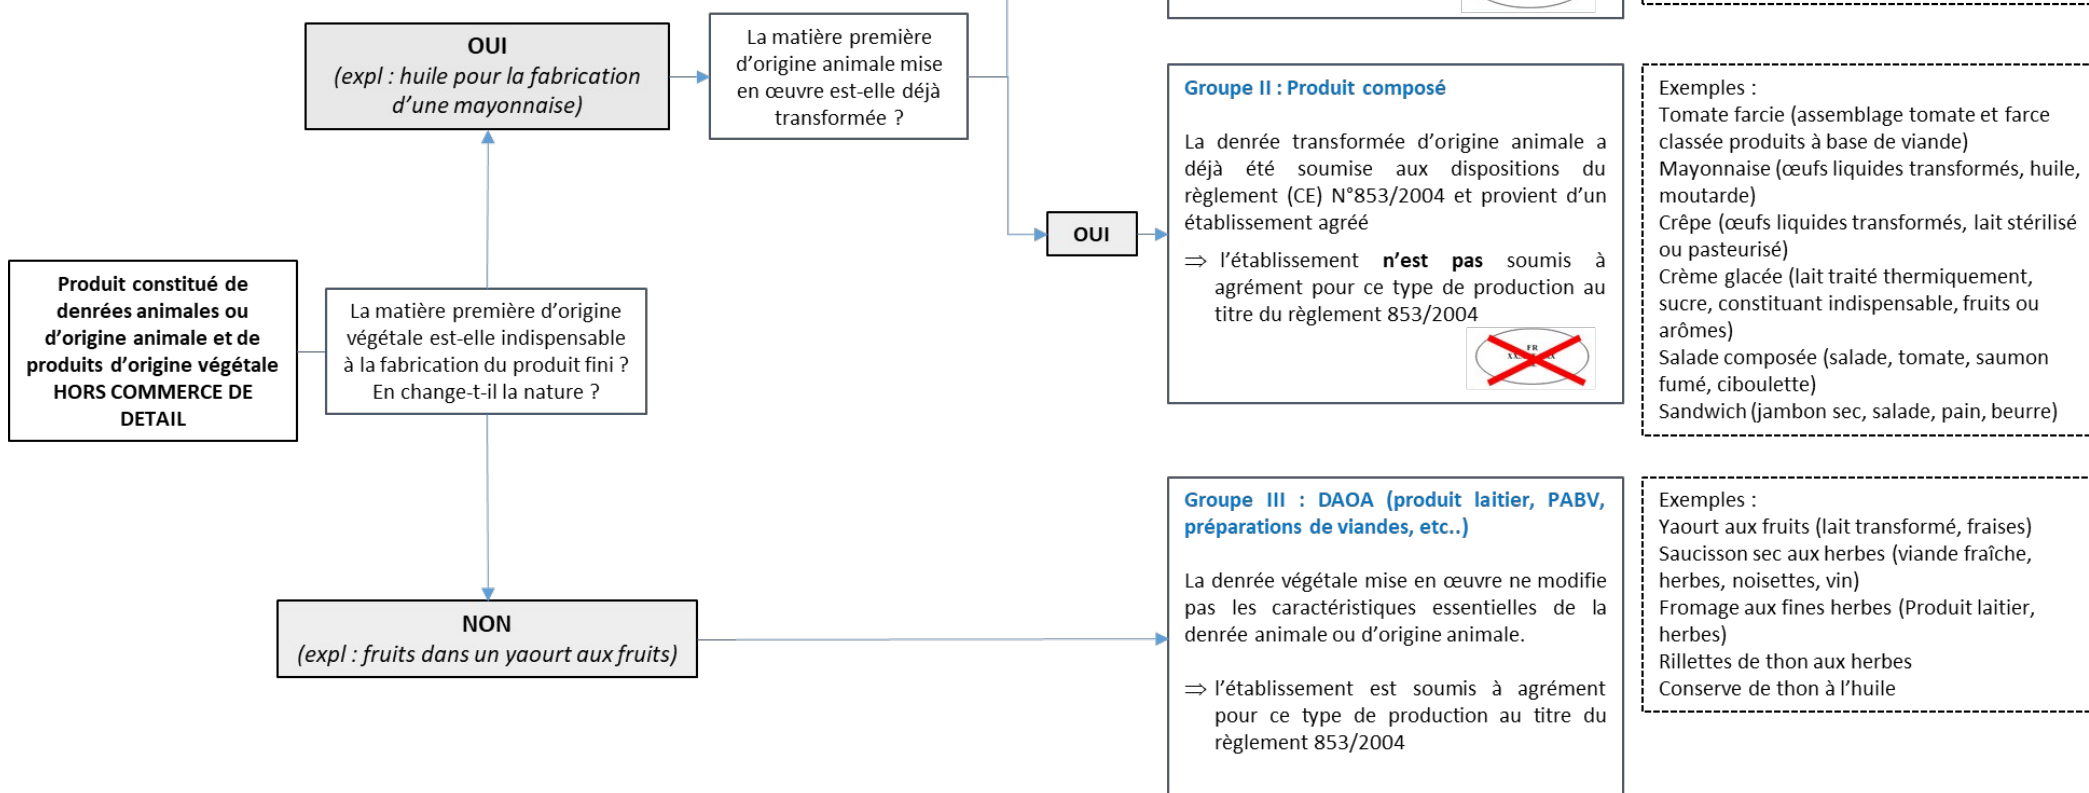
OUI
(expl : huile pour la fabrication d'une mayonnaise)

La matière première d'origine animale mise en œuvre est-elle déjà transformée ?

Produit constitué de denrées animales ou d'origine animale et de produits d'origine végétale HORS COMMERCE DE DETAIL

La matière première d'origine végétale est-elle indispensable à la fabrication du produit fini ? En change-t-il la nature ?

NON
(expl : fruits dans un yaourt aux fruits)

OUI

Groupe II : Produit composé

La denrée transformée d'origine animale a déjà été soumise aux dispositions du règlement (CE) N°853/2004 et provient d'un établissement agréé

⇒ l'établissement **n'est pas** soumis à agrément pour ce type de production au titre du règlement 853/2004

FR XX.XXX.XXX CE

Exemples :
Tomate farcie (assemblage tomate et farce classée produits à base de viande)
Mayonnaise (œufs liquides transformés, huile, moutarde)
Crêpe (œufs liquides transformés, lait stérilisé ou pasteurisé)
Crème glacée (lait traité thermiquement, sucre, constituant indispensable, fruits ou arômes)
Salade composée (salade, tomate, saumon fumé, ciboulette)
Sandwich (jambon sec, salade, pain, beurre)

Groupe III : DAOA (produit laitier, PABV, préparations de viandes, etc..)

La denrée végétale mise en œuvre ne modifie pas les caractéristiques essentielles de la denrée animale ou d'origine animale.

⇒ l'établissement est soumis à agrément pour ce type de production au titre du règlement 853/2004

Exemples :
Yaourt aux fruits (lait transformé, fraises)
Saucisson sec aux herbes (viande fraîche, herbes, noisettes, vin)
Fromage aux fines herbes (Produit laitier, herbes)
Rillettes de thon aux herbes
Conserve de thon à l'huile